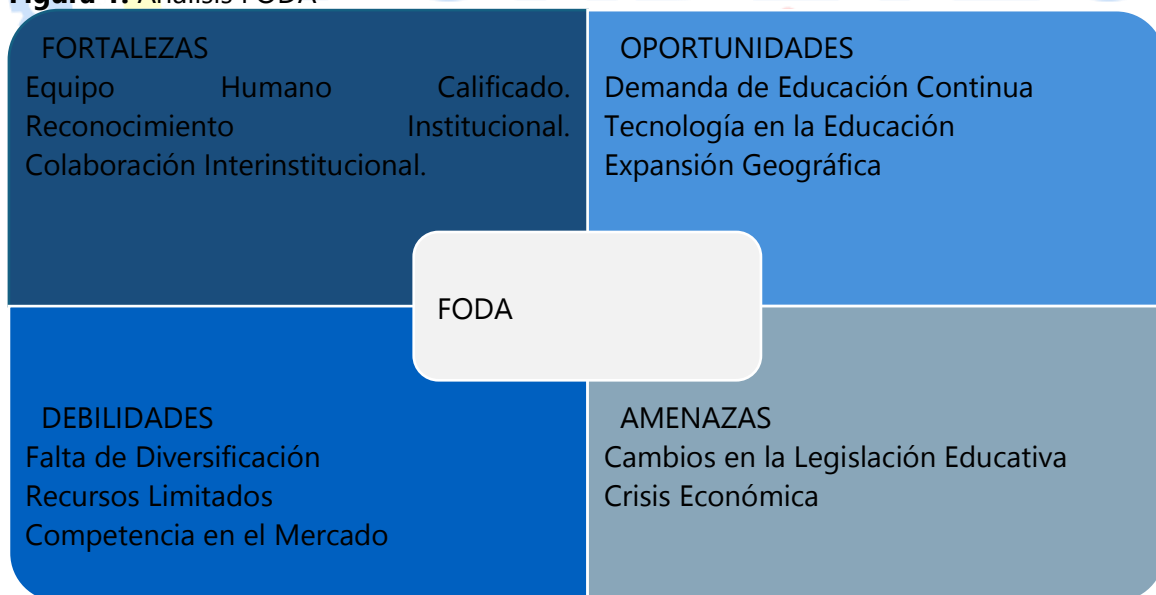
Figura 1. Análisis FODA

FORTALEZAS
Equipo Humano Calificado. Reconocimiento Institucional. Colaboración Interinstitucional.

OPORTUNIDADES
Demanda de Educación Continua
Tecnología en la Educación
Expansión Geográfica

FODA

DEBILIDADES
Falta de Diversificación
Recursos Limitados
Competencia en el Mercado

AMENAZAS
Cambios en la Legislación Educativa
Crisis Económica